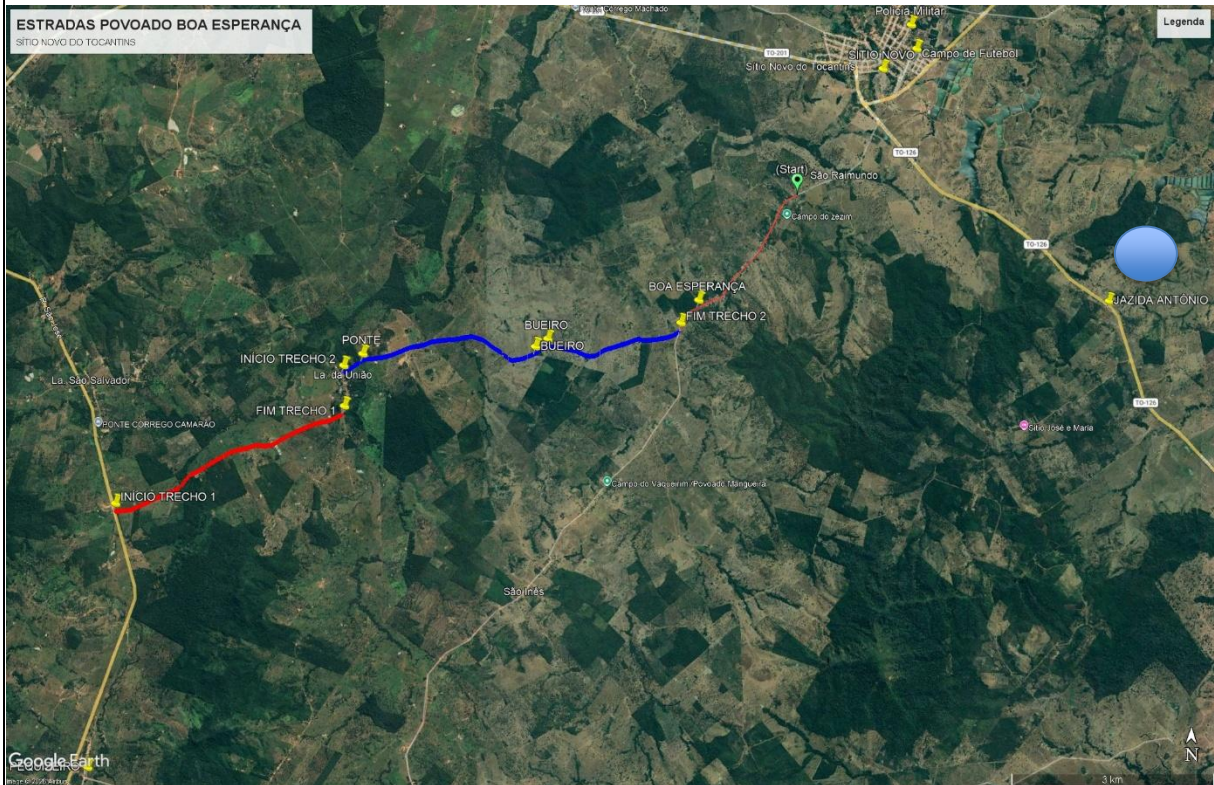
ESTRADAS POVOADO BOA ESPERANÇA
SÍTIO NOVO DO TOCANTINS

Legenda

Córrego Machado
Polícia Militar
TO-201
SÍTIO NOVO
Campo de Futebol
Sítio Novo do Tocantins
TO-126
(Start) São Raimundo
Campo de zezim
TO-126
BOA ESPERANÇA
JAZIDA ANTÔNIO
FIM TRECHO 2
BUEIRO
BUEIRO
PONTE
INÍCIO TRECHO 2
La. da União
La. São Salvador
TO-126
FIM TRECHO 1
PONTE CORREGO CAMARÃO
Sítio José e Maria
Campo do Vaqueirim/Povoado Mangueira
INÍCIO TRECHO 1
São Inês

Google Earth
N
3 km